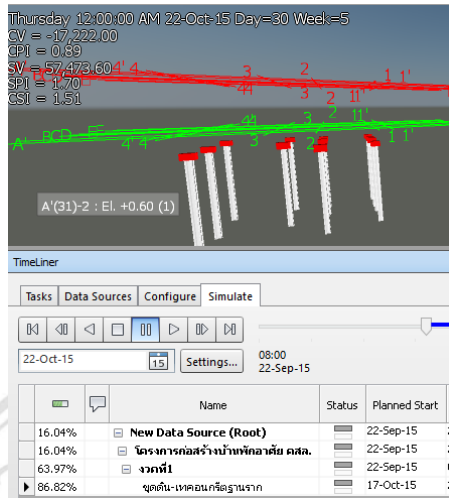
Thursday 12:00:00 AM 22-Oct-15 Day=30 Week=5
CV = -17,222.00
CPI = 0.89
SV = 57,473.60
SPI = 1.70
CSI = 1.51

4' 4 3 2 1 1'
4 3 2 1 1'
A' B C D E 4' 4 3 2 1 1'
4 3 2 1 1'

A'(31)-2 : El. +0.60 (1)

TimeLiner

Tasks | Data Sources | Configure | Simulate

22-Oct-15 | 15 | Settings... | 08:00 22-Sep-15

| | | Name | Status | Planned Start |
|---|---|---|---|---|
| 16.04% | | ⊟ New Data Source (Root) | | 22-Sep-15 |
| 16.04% | | ⊟ โครงการก่อสร้างบ้านพักอาศัย คสล. | | 22-Sep-15 |
| 63.97% | | ⊟ งวดที่1 | | 22-Sep-15 |
| 86.82% | | ขุดดิน-เทคอนกรีตฐานราก | | 17-Oct-15 |